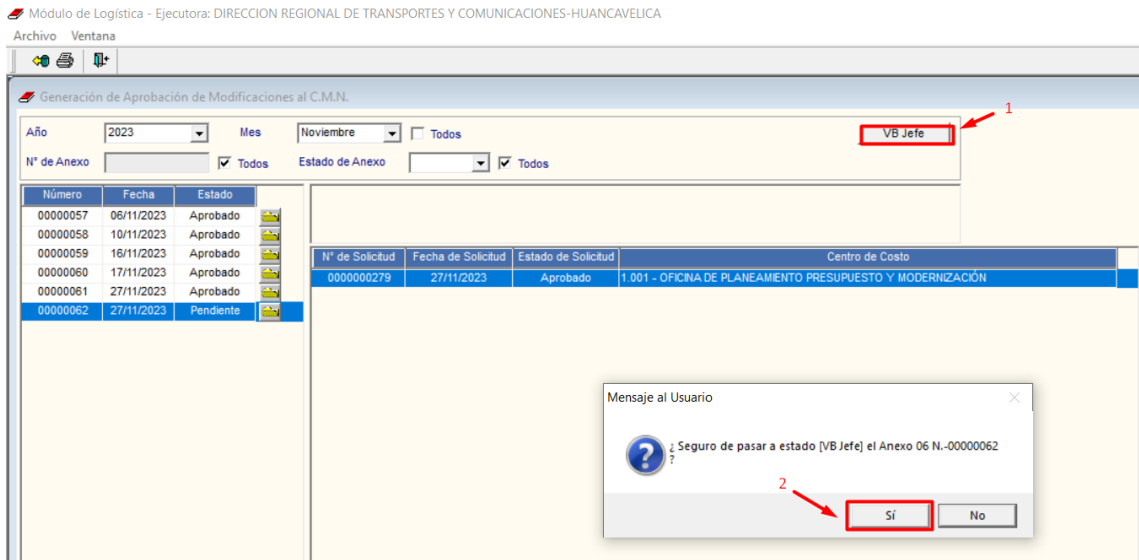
Módulo de Logística - Ejecutora: DIRECCION REGIONAL DE TRANSPORTES Y COMUNICACIONES-HUANCAVELICA

Archivo Ventana

Generación de Aprobación de Modificaciones al C.M.N.

Año 2023 Mes Noviembre Todos

VB Jefe

1

N° de Anexo Todos Estado de Anexo Todos

| Número | Fecha | Estado |
|---|---|---|
| 00000057 | 06/11/2023 | Aprobado |
| 00000058 | 10/11/2023 | Aprobado |
| 00000059 | 16/11/2023 | Aprobado |
| 00000060 | 17/11/2023 | Aprobado |
| 00000061 | 27/11/2023 | Aprobado |
| 00000062 | 27/11/2023 | Pendiente |

| N° de Solicitud | Fecha de Solicitud | Estado de Solicitud | Centro de Costo |
|---|---|---|---|
| 0000000279 | 27/11/2023 | Aprobado | 1.001 - OFICINA DE PLANEAMIENTO PRESUPUESTO Y MODERNIZACIÓN |

Mensaje al Usuario

¿ Seguro de pasar a estado [VB Jefe] el Anexo 06 N.-00000062 ?

2

Sí

No